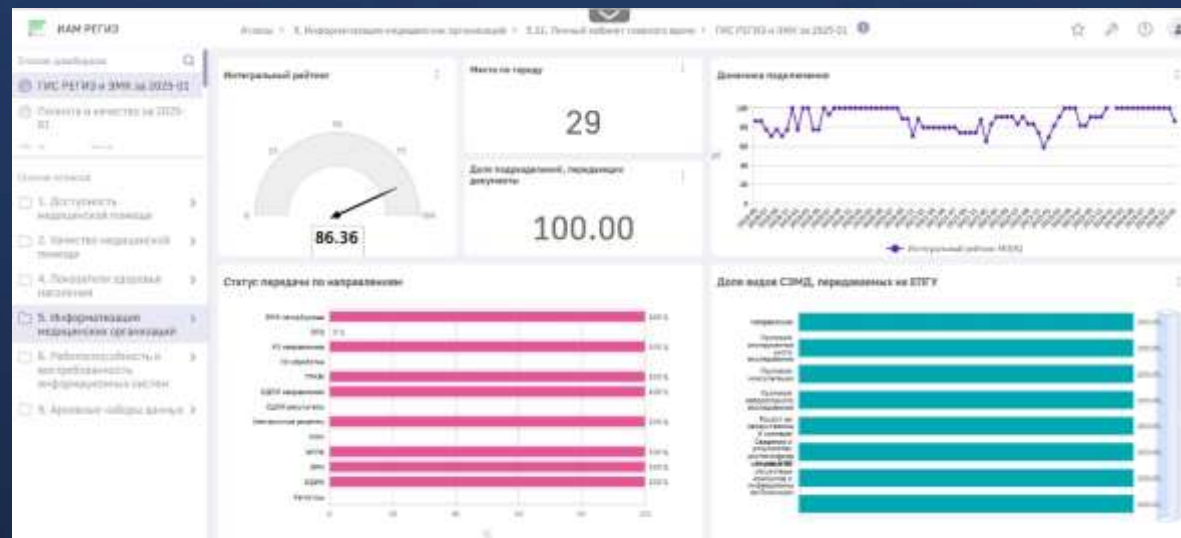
ИАМ РЕГИЗ

Атласы > 5. Информатизация медицинских организаций > 5.11. Личный кабинет главного врача > ГИС РЕГИЗ и ЭМК за 2025-01

Поиск дашбордов

ГИС РЕГИЗ и ЭМК за 2025-01

Полнота и качество за 2025-01

Поиск атласов

1. Доступность медицинской помощи

2. Качество медицинской помощи

4. Показатели здоровья населения

5. Информатизация медицинских организаций

6. Работоспособность и востребованность информационных систем

9. Архивные наборы данных

Интегральный рейтинг

86.36

Место по городу

29

Доля подразделений, передающих документы

100.00

Динамика подразделения

Интегральный рейтинг МО(%)

Статус передачи по направлениям

Доля видов СЭМД, передаваемых на ЕПГУ